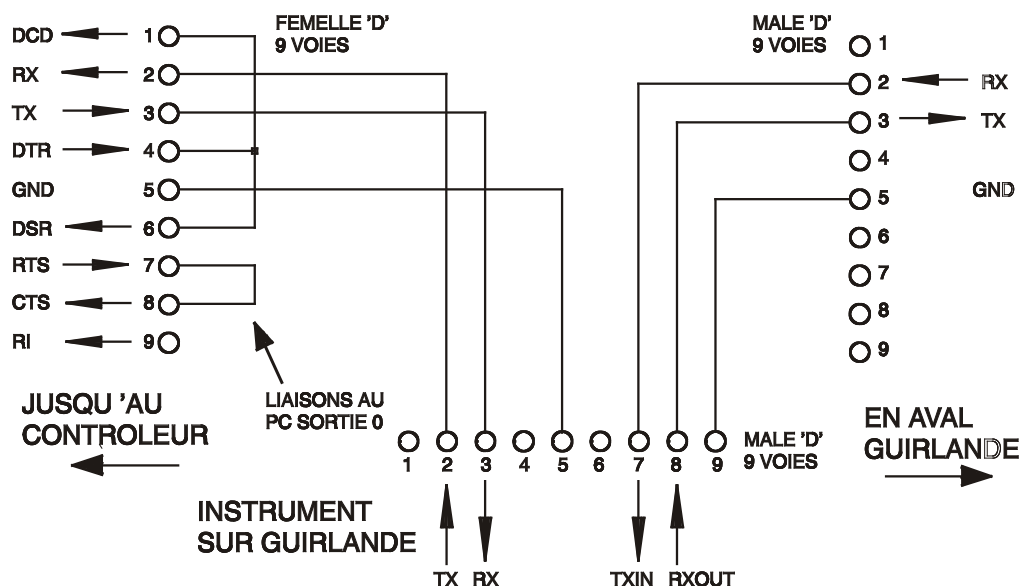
FEMELLE 'D'
9 VOIES

DCD 1
RX 2
TX 3
DTR 4
GND 5
DSR 6
RTS 7
CTS 8
RI 9

MALE 'D'
9 VOIES

1
2 RX
3 TX
4
5 GND
6
7
8
9

LIAISONS AU PC SORTIE 0

JUSQU 'AU CONTROLEUR

1 2 3 4 5 6 7 8 9

MALE 'D'
9 VOIES

EN AVAL GUIRLANDE

INSTRUMENT SUR GUIRLANDE

TX RX TXIN RXOUT